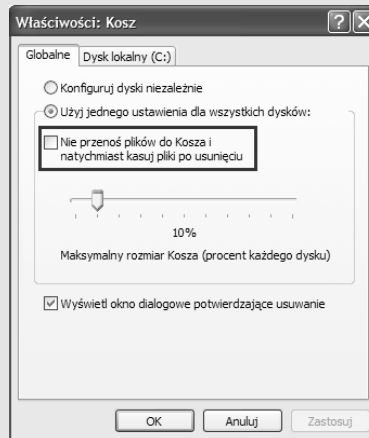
Właściwości: Kosz

?

X

Globalne

Dysk lokalny (C:)

Konfiguruj dyski niezależnie

Użyj jednego ustawienia dla wszystkich dysków:

Nie przenoś plików do Kosza i natychmiast kasuj pliki po usunięciu

10%

Maksymalny rozmiar Kosza (procent każdego dysku)

Wyświetl okno dialogowe potwierdzające usuwanie

OK

Anuluj

Zastosuj